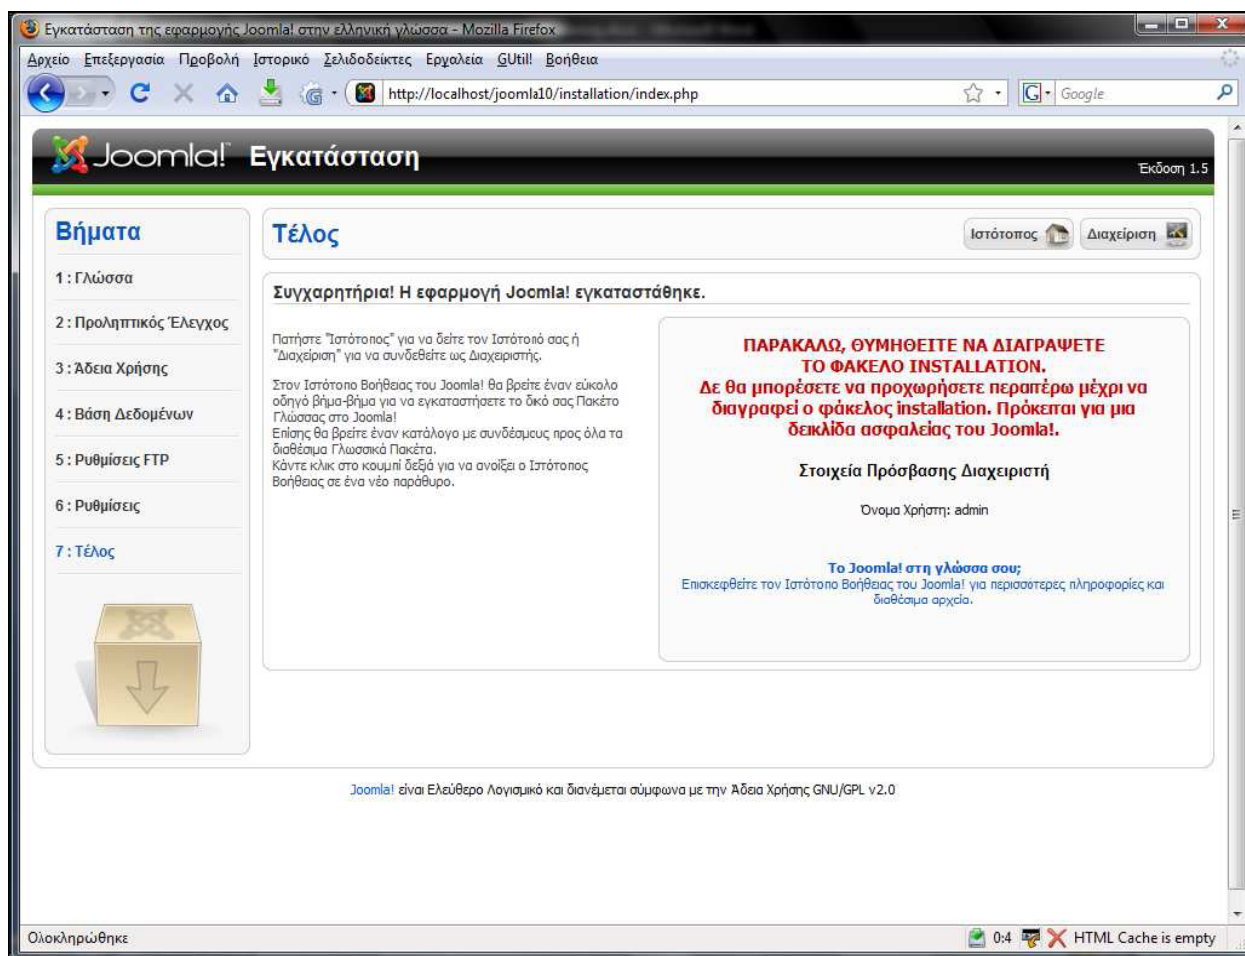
Εγκατάσταση της εφαρμογής Joomla! στην ελληνική γλώσσα - Mozilla Firefox

Αρχείο Επεξεργασία Προβολή Ιστορικό Σελιδοδείκτες Εργαλεία GUtil! Βοήθεια

http://localhost/joomla10/installation/index.php

Google

Joomla! Εγκατάσταση

Έκδοση 1.5

Βήματα

1 : Γλώσσα

2 : Προληπτικός Έλεγχος

3 : Άδεια Χρήσης

4 : Βάση Δεδομένων

5 : Ρυθμίσεις FTP

6 : Ρυθμίσεις

7 : Τέλος

Τέλος

Ιστότοπος

Διαχείριση

Συγχαρητήρια! Η εφαρμογή Joomla! εγκαταστάθηκε.

Πατήστε "Ιστότοπος" για να δείτε τον Ιστότοπό σας ή "Διαχείριση" για να συνδεθείτε ως Διαχειριστής.

Στον Ιστότοπο Βοήθειας του Joomla! θα βρείτε έναν εύκολο οδηγό βήμα-βήμα για να εγκαταστήσετε το δικό σας Πακέτο Γλώσσας στο Joomla!
Επίσης θα βρείτε έναν κατάλογο με συνδέσμους προς όλα τα διαθέσιμα Γλωσσικά Πακέτα.
Κάντε κλικ στο κουμπί δεξιά για να ανοίξει ο Ιστότοπος Βοήθειας σε ένα νέο παράθυρο.

ΠΑΡΑΚΑΛΩ, ΘΥΜΗΘΕΙΤΕ ΝΑ ΔΙΑΓΡΑΨΕΤΕ ΤΟ ΦΑΚΕΛΟ INSTALLATION.
Δε θα μπορέσετε να προχωρήσετε περαιτέρω μέχρι να διαγραφεί ο φάκελος installation. Πρόκειται για μια δεικλίδα ασφαλείας του Joomla!.

Στοιχεία Πρόσβασης Διαχειριστή

Όνομα Χρήστη: admin

Το Joomla! στη γλώσσα σου;
Επισκεφθείτε τον Ιστότοπο Βοήθειας του Joomla! για περισσότερες πληροφορίες και διαθέσιμα αρχεία.

Joomla! είναι Ελεύθερο Λογισμικό και διανέμεται σύμφωνα με την Άδεια Χρήσης GNU/GPL v2.0

Ολοκληρώθηκε

0:4

HTML Cache is empty